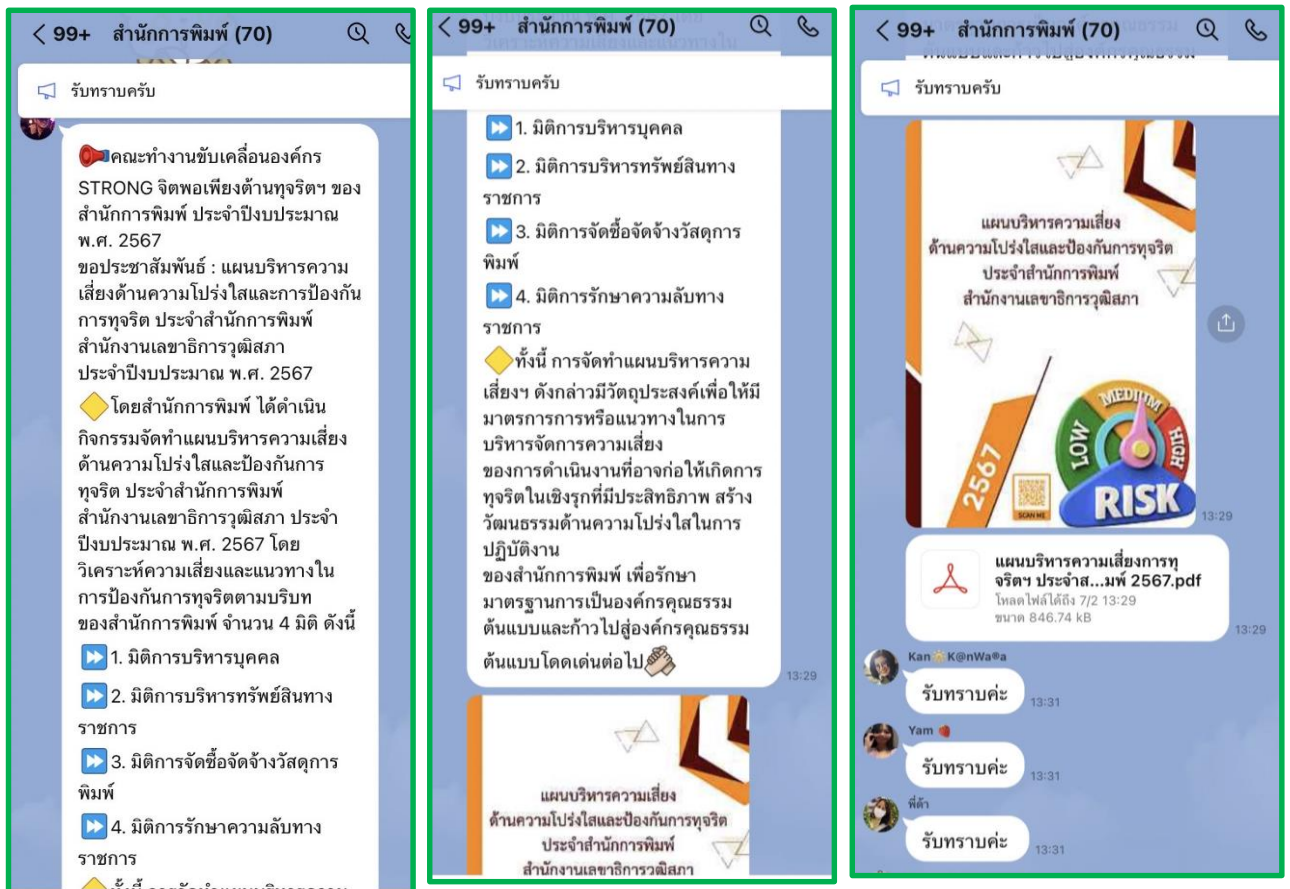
< 99+ สำนักการพิมพ์ (70)

รับทราบครับ

คณะทำงานขับเคลื่อนองค์กร STRONG จิตพอเพียงต้านทุจริตฯ ของสำนักการพิมพ์ ประจำปีงบประมาณ พ.ศ. 2567
ขอประชาสัมพันธ์ : แผนบริหารความเสี่ยงด้านความโปร่งใสและการป้องกันการทุจริต ประจำสำนักการพิมพ์ สำนักงานเลขาธิการวุฒิสภา ประจำปีงบประมาณ พ.ศ. 2567
โดยสำนักการพิมพ์ ได้ดำเนินกิจกรรมจัดทำแผนบริหารความเสี่ยงด้านความโปร่งใสและป้องกันการทุจริต ประจำสำนักการพิมพ์ สำนักงานเลขาธิการวุฒิสภา ประจำปีงบประมาณ พ.ศ. 2567 โดยวิเคราะห์ความเสี่ยงและแนวทางในการป้องกันการทุจริตตามบริบทของสำนักการพิมพ์ จำนวน 4 มิติ ดังนี้
1. มิติการบริหารบุคคล
2. มิติการบริหารทรัพย์สินทางราชการ
3. มิติการจัดซื้อจัดจ้างวัสดุการพิมพ์
4. มิติการรักษาความลับทางราชการ
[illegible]

< 99+ สำนักการพิมพ์ (70)

รับทราบครับ

1. มิติการบริหารบุคคล
2. มิติการบริหารทรัพย์สินทางราชการ
3. มิติการจัดซื้อจัดจ้างวัสดุการพิมพ์
4. มิติการรักษาความลับทางราชการ
ทั้งนี้ การจัดทำแผนบริหารความเสี่ยงฯ ดังกล่าวมีวัตถุประสงค์เพื่อให้มีมาตรการการหรือแนวทางในการบริหารจัดการความเสี่ยง
ของการดำเนินงานที่อาจก่อให้เกิดการทุจริตในเชิงรุกที่มีประสิทธิภาพ สร้างวัฒนธรรมด้านความโปร่งใสในการปฏิบัติงาน
ของสำนักการพิมพ์ เพื่อรักษามาตรฐานการเป็นองค์กรคุณธรรมต้นแบบและก้าวไปสู่องค์กรคุณธรรมต้นแบบโดดเด่นต่อไป
13:29

แผนบริหารความเสี่ยง
ด้านความโปร่งใสและป้องกันการทุจริต
ประจำสำนักการพิมพ์
สำนักงานเลขาธิการวุฒิสภา

< 99+ สำนักการพิมพ์ (70)

รับทราบครับ

แผนบริหารความเสี่ยง
ด้านความโปร่งใสและป้องกันการทุจริต
ประจำสำนักการพิมพ์
สำนักงานเลขาธิการวุฒิสภา
2567
LOW MEDIUM HIGH
RISK
SCAN ME
13:29

แผนบริหารความเสี่ยงการทุจริตฯ ประจำส...มพ์ 2567.pdf
โหลดไฟล์ได้ถึง 7/2 13:29
ขนาด 846.74 kB
13:29

Kan K@nWa®a
รับทราบค่ะ 13:31

Yam
รับทราบค่ะ 13:31

พี่ต้า
รับทราบค่ะ 13:31